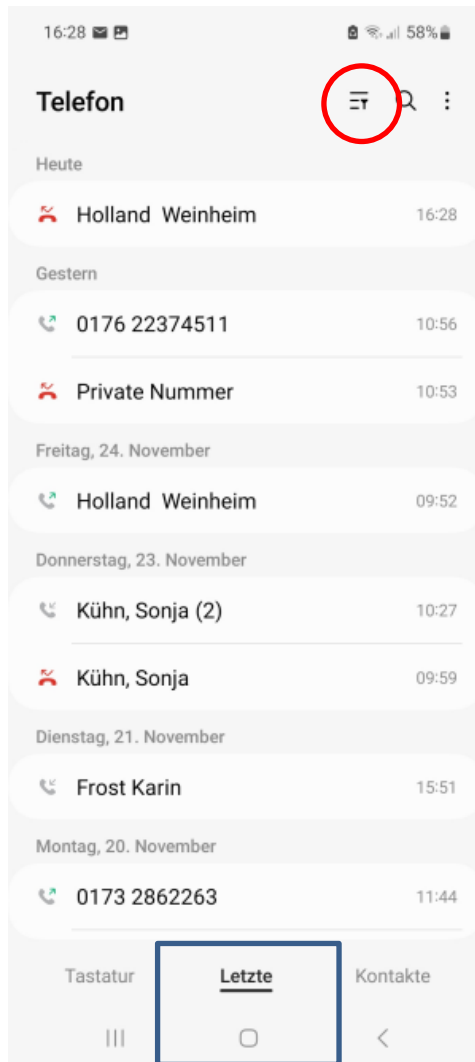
16:28 58%

Telefon

Heute

Holland Weinheim 16:28

Gestern

0176 22374511 10:56

Private Nummer 10:53

Freitag, 24. November

Holland Weinheim 09:52

Donnerstag, 23. November

Kühn, Sonja (2) 10:27

Kühn, Sonja 09:59

Dienstag, 21. November

Frost Karin 15:51

Montag, 20. November

0173 2862263 11:44

Tastatur Letzte Kontakte